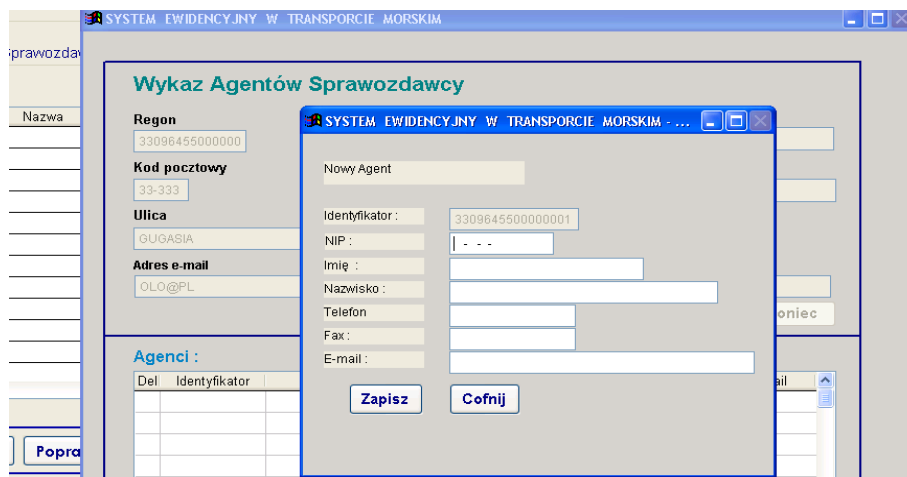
prawozdaw

Nazwa

Popra

SYSTEM EWIDENCYJNY W TRANSPORCIE MORSKIM

Wykaz Agentów Sprawozdawcy

Regon
33096455000000

Kod pocztowy
33-333

Ulica
GUGASIA

Adres e-mail
OLO@PL

oniec

Agenci :

| Del | Identyfikator | ail |
|---|---|---|

SYSTEM EWIDENCYJNY W TRANSPORCIE MORSKIM - ...

Nowy Agent

Identyfikator : 3309645500000001
NIP : | - - -
Imię :
Nazwisko :
Telefon
Fax :
E-mail :

Zapisz
Cofnij